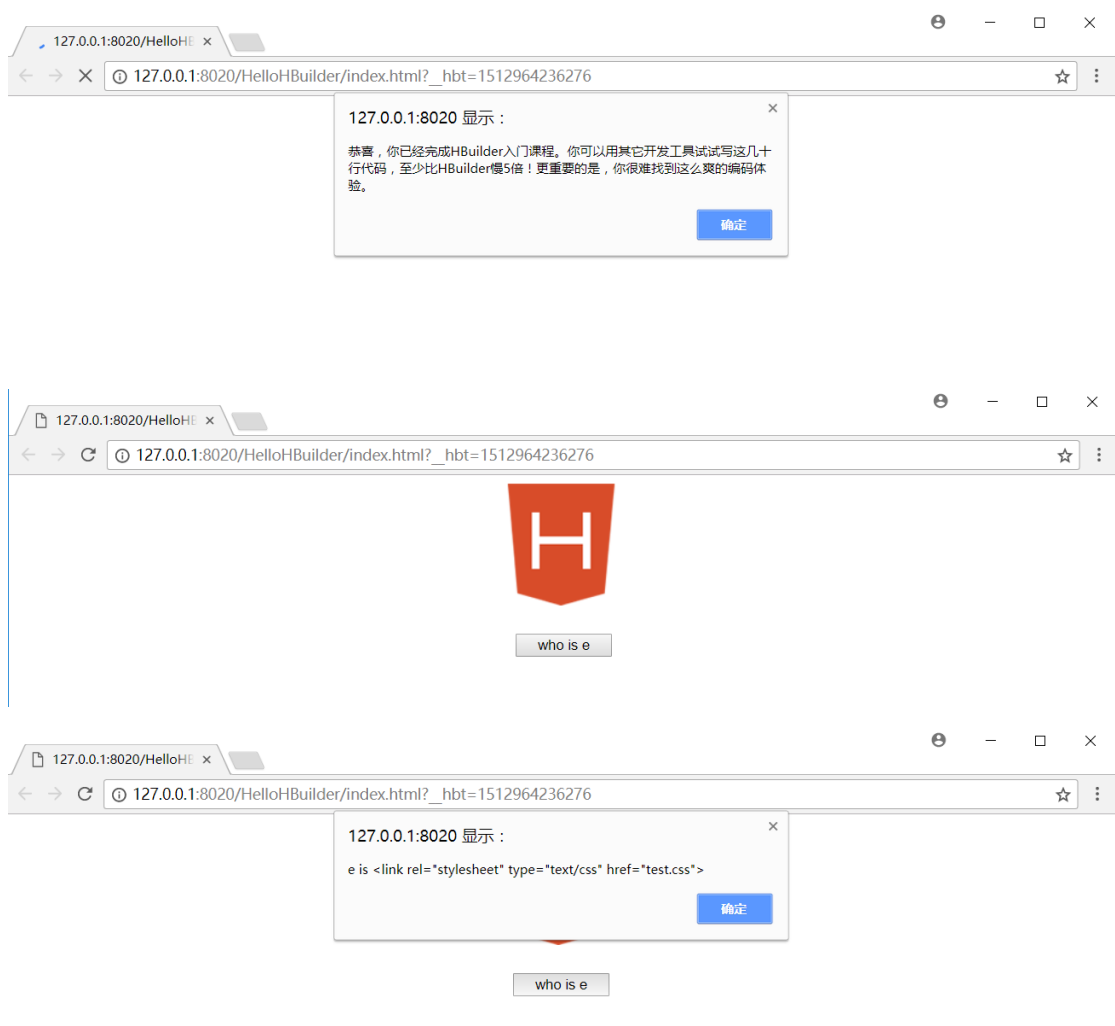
127.0.0.1:8020/HelloHE ×

127.0.0.1:8020/HelloHBuilder/index.html?__hbt=1512964236276

127.0.0.1:8020 显示：

恭喜，你已经完成HBuilder入门课程。你可以用其它开发工具试试写这几十行代码，至少比HBuilder慢5倍！更重要的是，你很难找到这么爽的编码体验。

确定

127.0.0.1:8020/HelloHE ×

127.0.0.1:8020/HelloHBuilder/index.html?__hbt=1512964236276

H

who is e

127.0.0.1:8020/HelloHE ×

127.0.0.1:8020/HelloHBuilder/index.html?__hbt=1512964236276

127.0.0.1:8020 显示：

e is <link rel="stylesheet" type="text/css" href="test.css">

确定

who is e